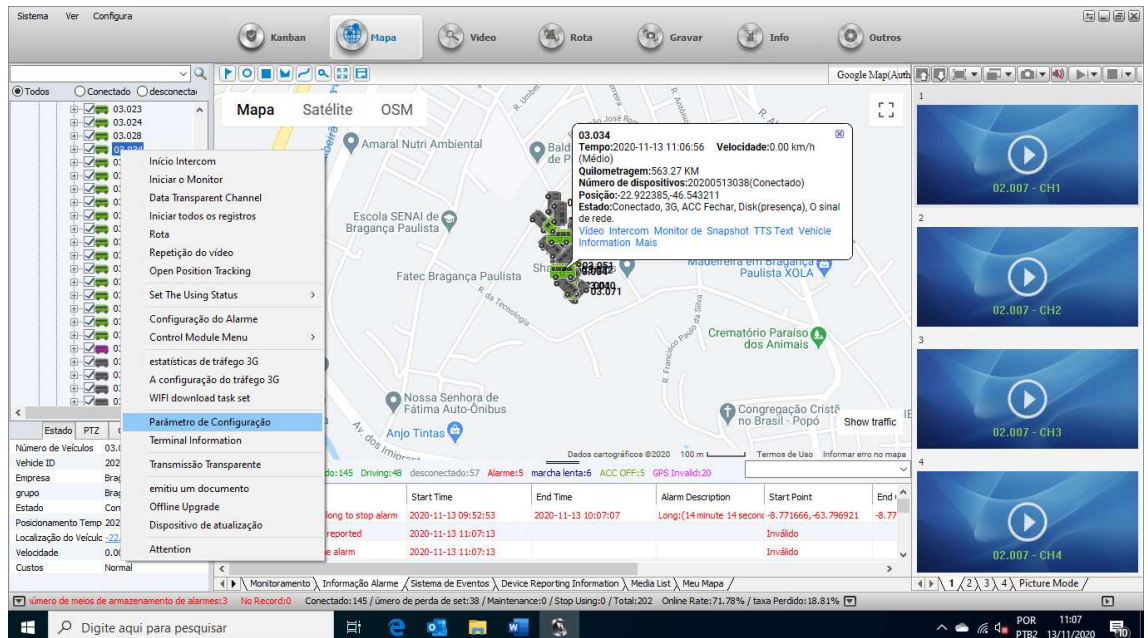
Sistema Ver Configura

Kanban Mapa Vídeo Rota Gravar Info Outros

Google Map(Auth

Todos Conectado desconectado

03.023
03.024
03.028
03.034

Início Intercom
Iniciar o Monitor
Data Transparent Channel
Iniciar todos os registros
Rota
Repetição do vídeo
Open Position Tracking
Set The Using Status
Configuração do Alarme
Control Module Menu
estatísticas de tráfego 3G
A configuração do tráfego 3G
WIFI download task set
Parâmetro de Configuração
Terminal Information
Transmissão Transparente
emitiu um documento
Offline Upgrade
Dispositivo de atualização
Attention

Estado PTZ

| Número de Veículos | 03.0 |
|---|---|
| Vehicle ID | 202 |
| Empresa | Brag |
| grupo | Brag |
| Estado | Con |
| Posicionamento Temp | 202 |
| Localização do Veículo | -22. |
| Velocidade | 0.0 |
| Custos | Normal |

Mapa Satélite OSM

Amaral Nutri Ambiental
Escola SENAI de Bragança Paulista
Fatec Bragança Paulista
R. da Tecnologia
Crematório Paraíso dos Animais
Nossa Senhora de Fátima Auto-Ônibus
Anjo Tintas
Congregação Cristã no Brasil - Popó
Madeireira em Bragança Paulista XOLA
Show traffic
Dados cartográficos ©2020 100 m Termos de Uso Informar erro no mapa

03.034
Tempo:2020-11-13 11:06:56 Velocidade:0.00 km/h (Médio)
Quilometragem:563.27 KM
Número de dispositivos:20200513038(Conectado)
Posição:-22.922385,-46.543211
Estado:Conectado, 3G, ACC Fechar, Disk(presença), O sinal de rede.
Vídeo Intercom Monitor de Snapshot TTS Text Vehicle Information Mais

03.051
03.040
03.071

do:145 Driving:48 desconectado:57 Alarme:5 marcha lenta:6 ACC OFF:5 GPS Invalid:20

| | Start Time | End Time | Alarm Description | Start Point | End |
|---|---|---|---|---|---|
| long to stop alarm | 2020-11-13 09:52:53 | 2020-11-13 10:07:07 | Long:(14 minute 14 second | -8.771666,-63.796921 | -8.77 |
| reported | 2020-11-13 11:07:13 | | | Inválido | |
| e alarm | 2020-11-13 11:07:13 | | | Inválido | |

Monitoramento Informação Alarme Sistema de Eventos Device Reporting Information Media List Meu Mapa

1 02.007 - CH1
2 02.007 - CH2
3 02.007 - CH3
4 02.007 - CH4

1 2 3 4 Picture Mode

úmero de meios de armazenamento de alarmes:3 No Record:0 Conectado:145 / úmero de perda de set:38 / Maintenance:0 / Stop Using:0 / Total:202 Online Rate:71.78% / taxa Perdido:18.81%

Digite aqui para pesquisar

POR PTB2 11:07 13/11/2020 10